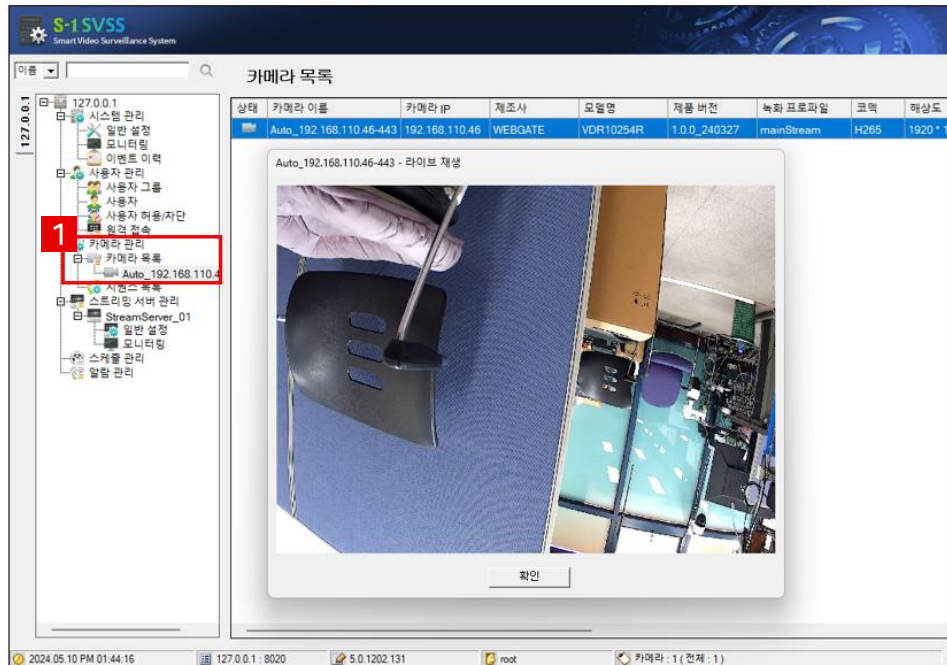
S-1 SVSS
Smart Video Surveillance System

이름

127.0.0.1

127.0.0.1
시스템 관리
일반 설정
모니터링
이벤트 이력
사용자 관리
사용자 그룹
사용자
사용자 허용/차단
원격 접속
1
카메라 관리
카메라 목록
Auto_192.168.110.4
시퀀스 목록
스트리밍 서버 관리
StreamServer_01
일반 설정
모니터링
스케쥴 관리
알람 관리

카메라 목록

| 상태 | 카메라 이름 | 카메라 IP | 제조사 | 모델명 | 제품 버전 | 녹화 프로파일 | 코덱 | 해상도 |
|---|---|---|---|---|---|---|---|---|
| | Auto_192.168.110.46-443 | 192.168.110.46 | WEBGATE | VDR10254R | 1.0.0_240327 | mainStream | H265 | 1920 * 1 |

Auto_192.168.110.46-443 - 라이브 재생

확인

2024.05.10 PM 01:44:16
127.0.0.1 : 8020
5.0.1202.131
root
카메라 : 1 ( 전체 : 1 )